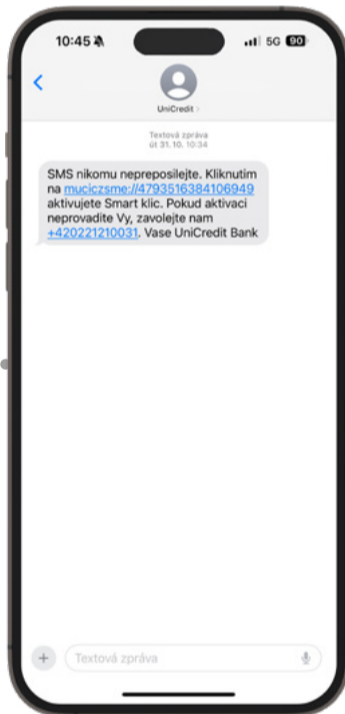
10:45
5G 90

UniCredit >

Textová zpráva
út 31.10. 10:34

SMS nikomu nepreposilejte. Kliknutim na muciczsme://4793516384106949 aktivujete Smart klic. Pokud aktivaci neprovadite Vy, zavolejte nam +420221210031. Vase UniCredit Bank

Textová zpráva